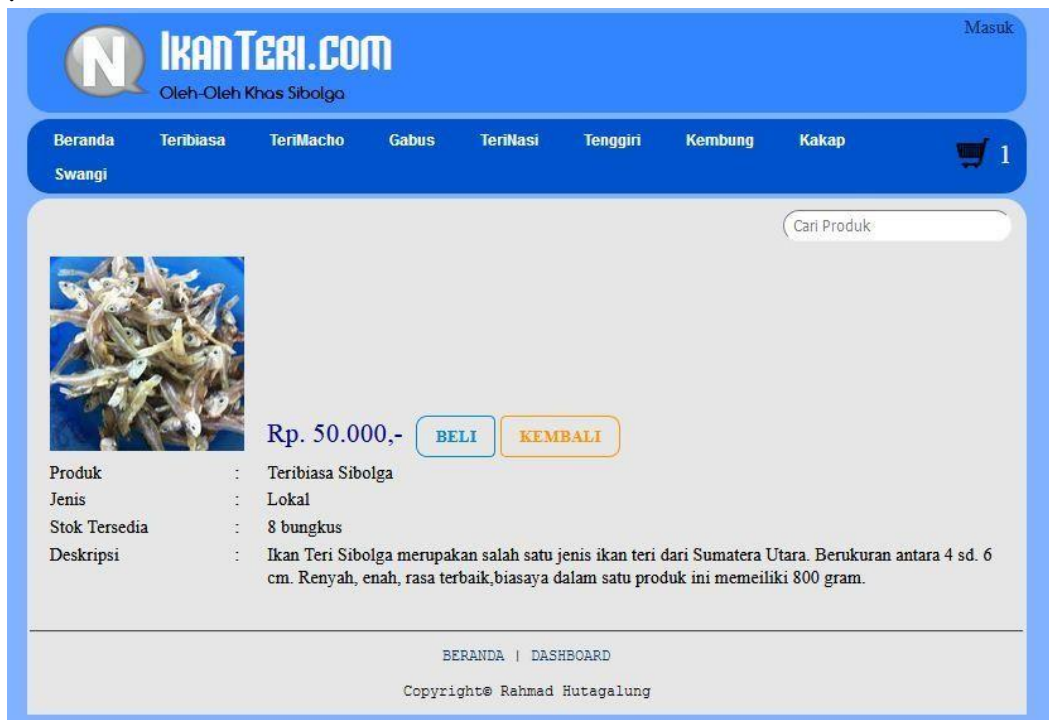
N IKANTERI.COM
Oleh-Oleh Khas Sibolga

Masuk

Beranda Teribiasa TeriMacho Gabus TeriNasi Tenggiri Kembung Kakap Swangi

1

Cari Produk

Rp. 50.000,- BELI KEMBALI

| | | |
|---|---|---|
| Produk | : | Teribiasa Sibolga |
| Jenis | : | Lokal |
| Stok Tersedia | : | 8 bungkus |
| Deskripsi | : | Ikan Teri Sibolga merupakan salah satu jenis ikan teri dari Sumatera Utara. Berukuran antara 4 sd. 6 cm. Renyah, enah, rasa terbaik,biasaya dalam satu produk ini memeiliki 800 gram. |

BERANDA | DASHBOARD

Copyright© Rahmad Hutagalung